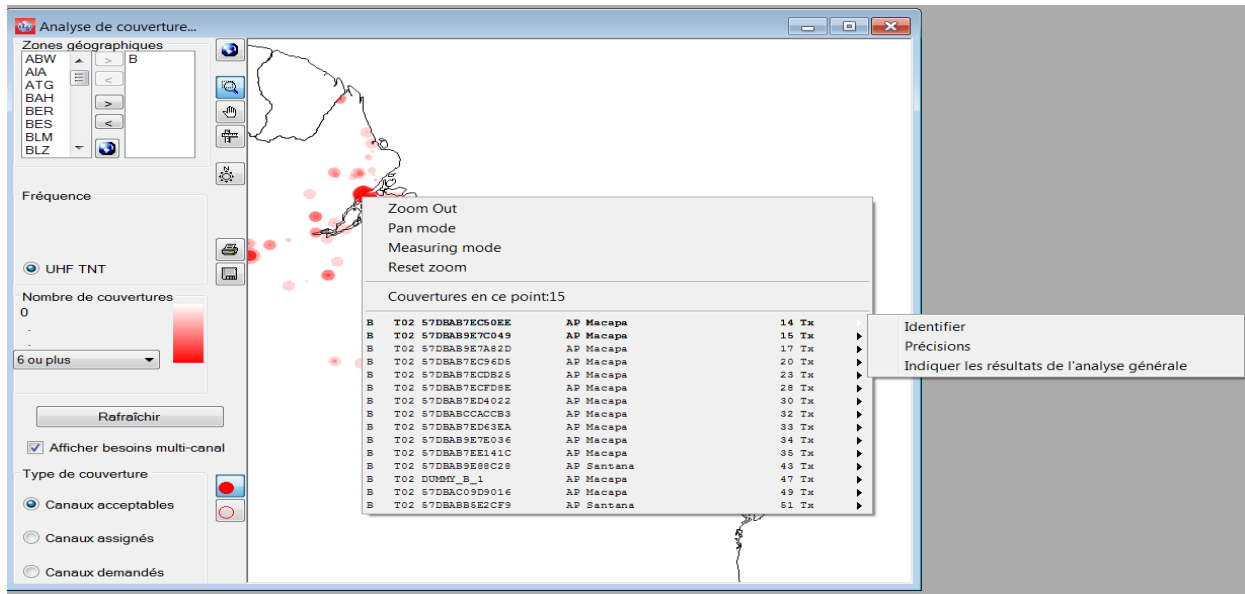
Analyse de couverture...

Zones géographiques
ABW
AIA
ATG
BAH
BER
BES
BLM
BLZ
>
<
>
<
B

Fréquence

UHF TNT

Nombre de couvertures
0
6 ou plus

Rafraîchir

Afficher besoins multi-canal

Type de couverture
Canaux acceptables
Canaux assignés
Canaux demandés

Zoom Out
Pan mode
Measuring mode
Reset zoom

Couvertures en ce point:15

| | | | | |
|---|---|---|---|---|
| B | T02 57DBAB7EC50EE | AP Macapa | 14 Tx | |
| B | T02 57DBAB9E7C049 | AP Macapa | 15 Tx | ▶ |
| B | T02 57DBAB9E7A82D | AP Macapa | 17 Tx | ▶ |
| B | T02 57DBAB7EC96D5 | AP Macapa | 20 Tx | ▶ |
| B | T02 57DBAB7ECDB25 | AP Macapa | 23 Tx | ▶ |
| B | T02 57DBAB7ECFD8E | AP Macapa | 28 Tx | ▶ |
| B | T02 57DBAB7ED4022 | AP Macapa | 30 Tx | ▶ |
| B | T02 57DBABCCACCB3 | AP Macapa | 32 Tx | ▶ |
| B | T02 57DBAB7ED63EA | AP Macapa | 33 Tx | ▶ |
| B | T02 57DBAB9E7E036 | AP Macapa | 34 Tx | ▶ |
| B | T02 57DBAB7EE141C | AP Macapa | 35 Tx | ▶ |
| B | T02 57DBAB9E88C28 | AP Santana | 43 Tx | ▶ |
| B | T02 DUMMY_B_1 | AP Macapa | 47 Tx | ▶ |
| B | T02 57DBAC09D9016 | AP Macapa | 49 Tx | ▶ |
| B | T02 57DBABB5E2CF9 | AP Santana | 51 Tx | ▶ |

Identifier
Précisions
Indiquer les résultats de l'analyse générale